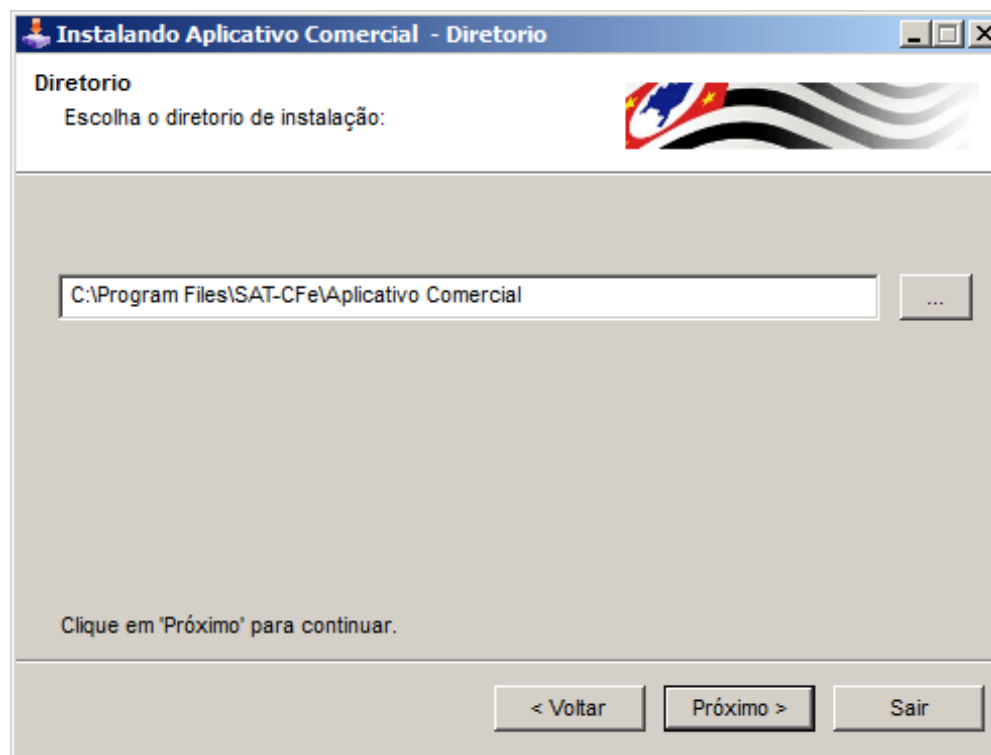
Instalando Aplicativo Comercial - Diretorio

Diretorio

Escolha o diretorio de instalação:

C:\Program Files\SAT-CFe\Aplicativo Comercial

...

Clique em 'Próximo' para continuar.

< Voltar

Próximo >

Sair